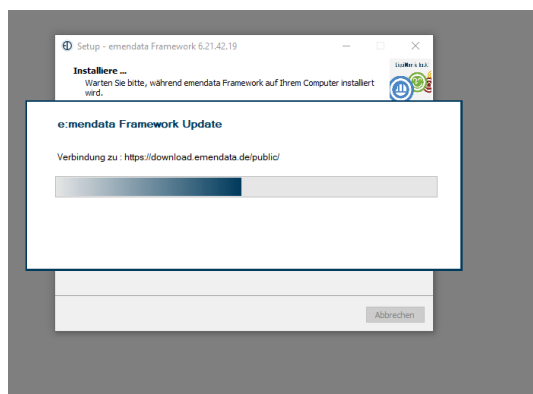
Setup - emendata Framework 6.21.42.19

Installiere ...

Warten Sie bitte, während emendata Framework auf Ihrem Computer installiert wird.

e:mendata Framework Update

Verbindung zu : https://download.emendata.de/public/

Abbrechen